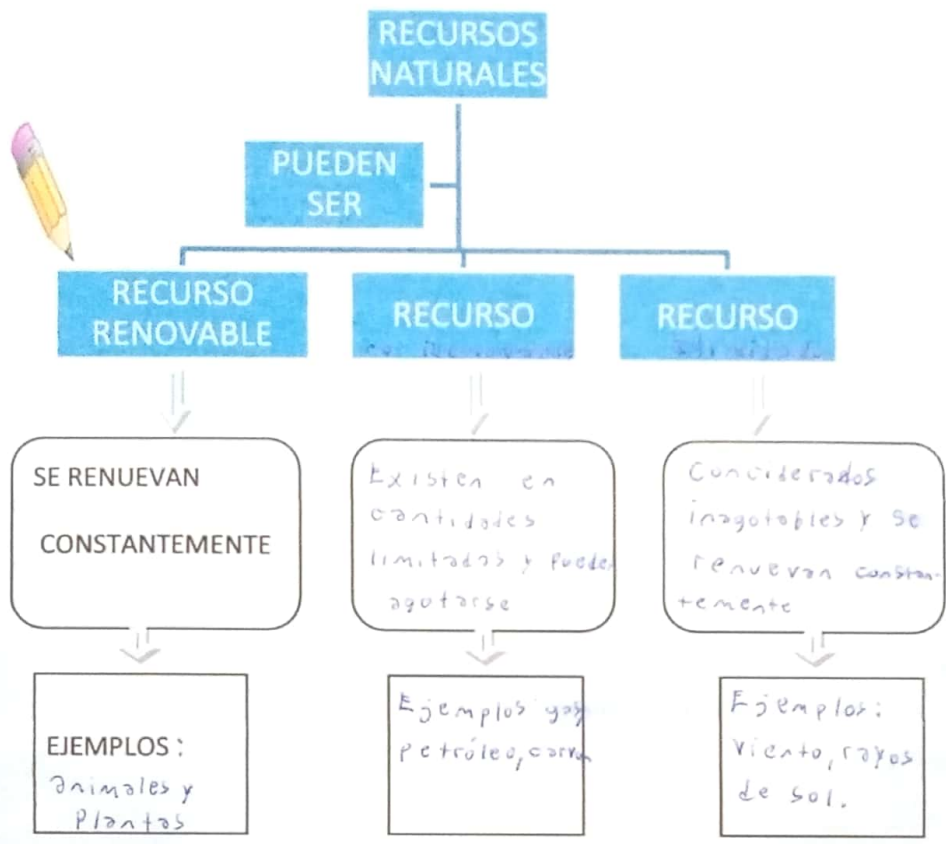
RECURSOS NATURALES

PUEDEN SER

RECURSO RENOVABLE

RECURSO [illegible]

RECURSO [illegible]

SE RENUEVAN CONSTANTEMENTE

Existen en cantidades limitadas y pueden agotarse

Considerados inagotables y se renuevan constantemente

EJEMPLOS : animales y Plantas

Ejemplos: gas, petróleo, carb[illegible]

Ejemplos: viento, rayos de sol.